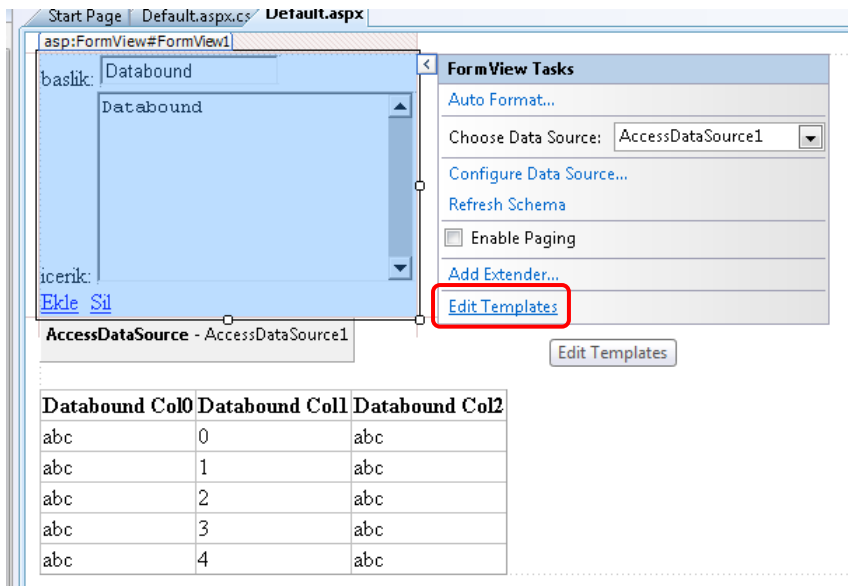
Start Page | Default.aspx.cs | Default.aspx

asp:FormView#FormView1

baslik: Databound

Databound

icerik:

Ekle Sil

AccessDataSource - AccessDataSource1

FormView Tasks

Auto Format...

Choose Data Source: AccessDataSource1

Configure Data Source...

Refresh Schema

Enable Paging

Add Extender...

Edit Templates

Edit Templates

| Databound Col0 | Databound Col1 | Databound Col2 |
|---|---|---|
| abc | 0 | abc |
| abc | 1 | abc |
| abc | 2 | abc |
| abc | 3 | abc |
| abc | 4 | abc |